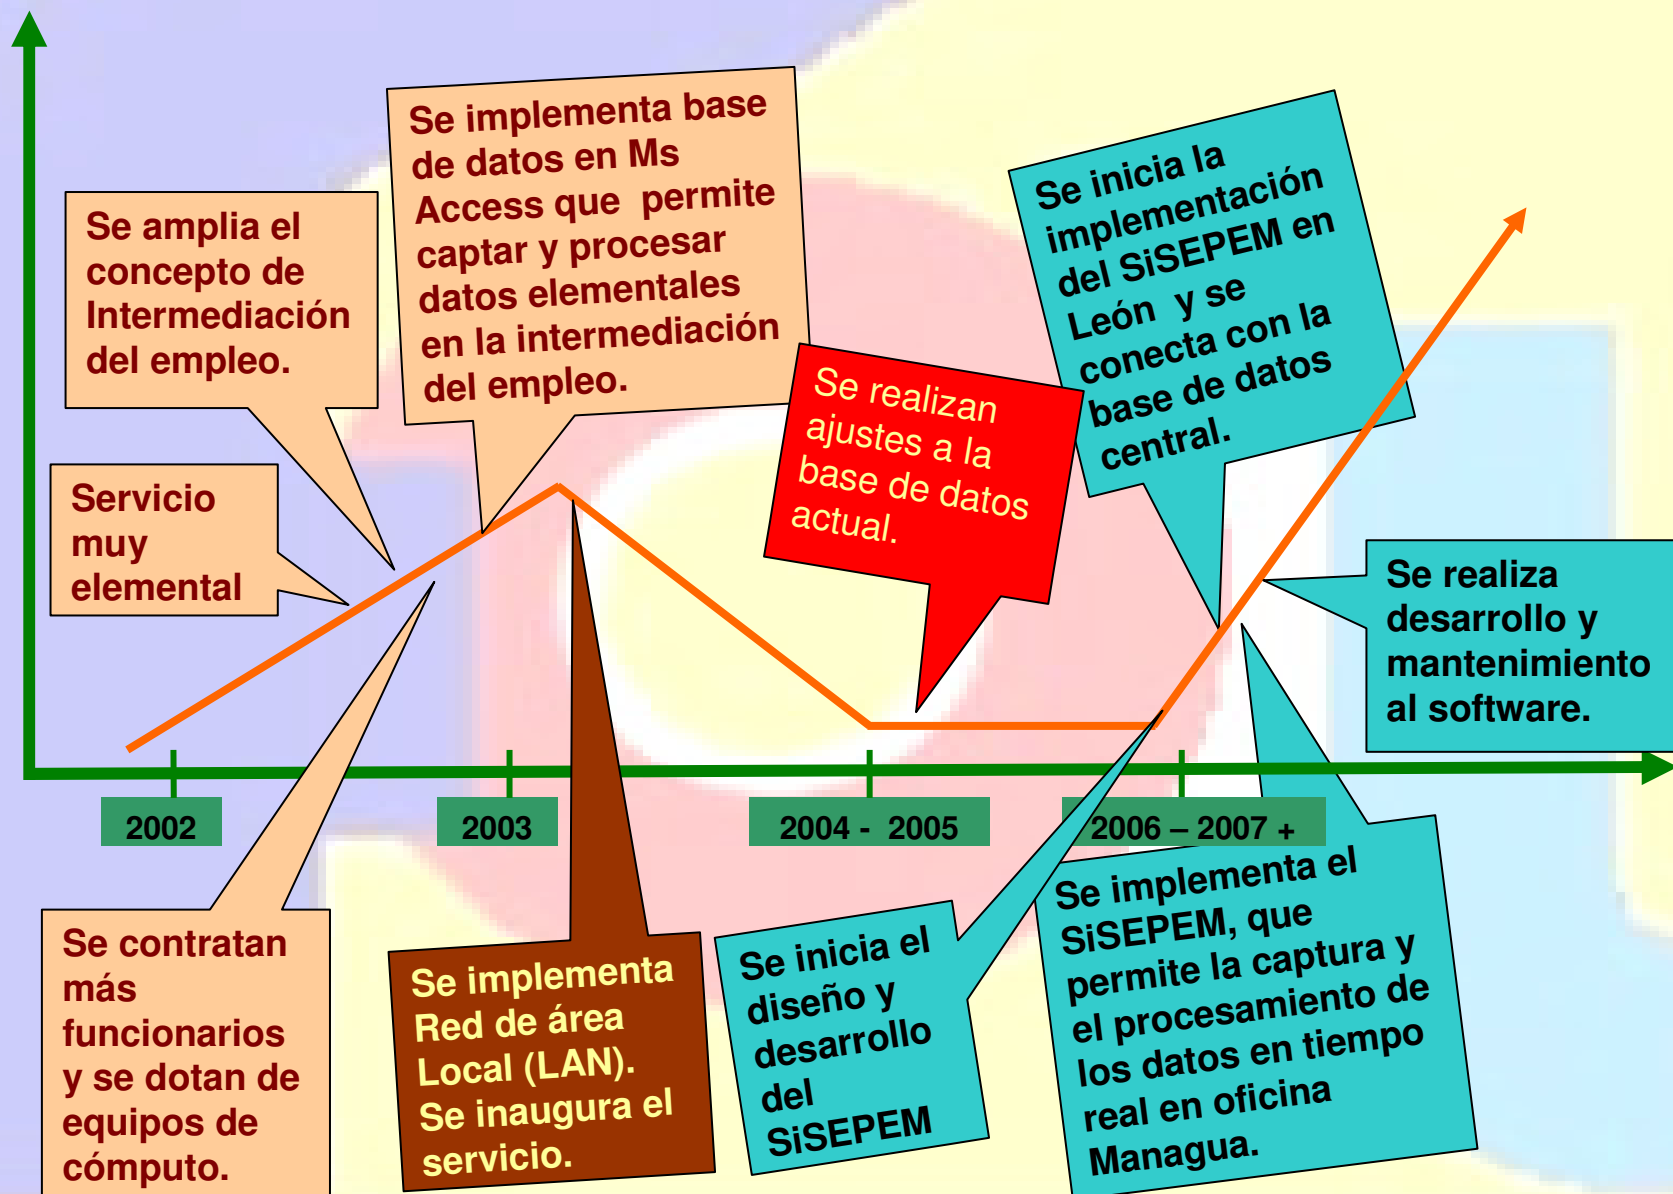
Se amplia el concepto de Intermediación del empleo.

Servicio muy elemental

Se implementa base de datos en Ms Access que permite captar y procesar datos elementales en la intermediación del empleo.

Se realizan ajustes a la base de datos actual.

Se inicia la implementación del SiSEPEM en León y se conecta con la base de datos central.

Se realiza desarrollo y mantenimiento al software.

2002

2003

2004 - 2005

2006 – 2007 +

Se contratan más funcionarios y se dotan de equipos de cómputo.

Se implementa Red de área Local (LAN). Se inaugura el servicio.

Se inicia el diseño y desarrollo del SiSEPEM

Se implementa el SiSEPEM, que permite la captura y el procesamiento de los datos en tiempo real en oficina Managua.